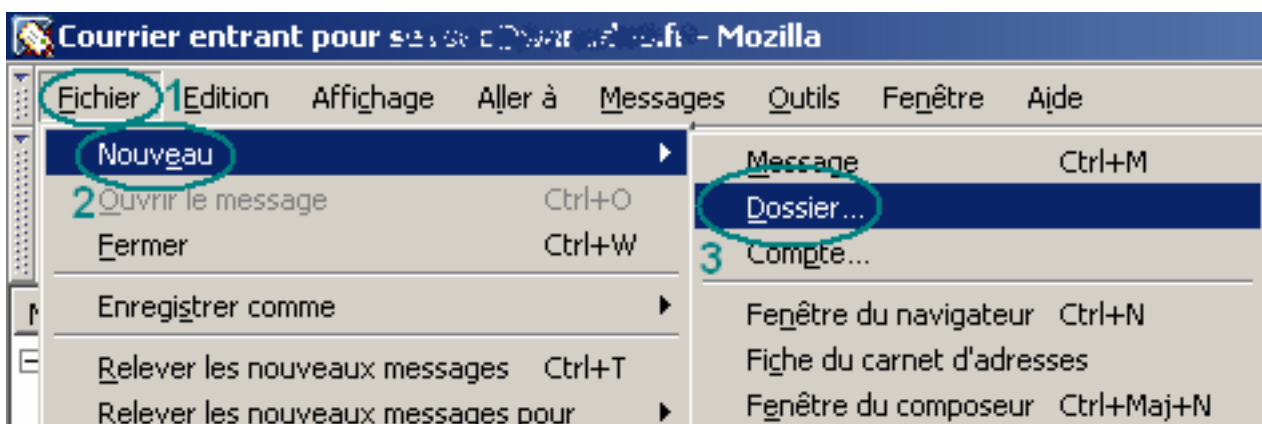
Courrier entrant pour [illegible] - Mozilla

Fichier 1 Edition Affichage Aller à Messages Outils Fenêtre Aide

Nouveau
2 Ouvrir le message Ctrl+O
Fermer Ctrl+W
Enregistrer comme
Relever les nouveaux messages Ctrl+T
Relever les nouveaux messages pour

Message Ctrl+M
Dossier...
3 Compte...
Fenêtre du navigateur Ctrl+N
Fiche du carnet d'adresses
Fenêtre du composeur Ctrl+Maj+N